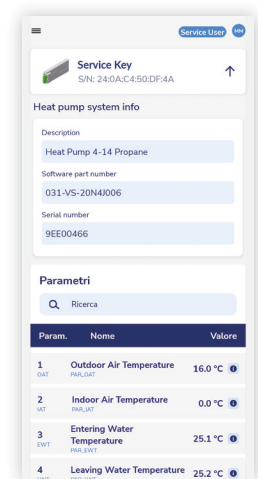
Service User MM

Service Key
S/N: 24:0A:C4:50:DF:4A

Heat pump system info

Description
Heat Pump 4-14 Propane

Software part number
031-VS-20N4J006

Serial number
9EE00466

Parametri

Ricerca

| Param. | Nome | Valore |
|---|---|---|
| 1 OAT | Outdoor Air Temperature PAR_OAT | 16.0 °C |
| 2 IAT | Indoor Air Temperature PAR_IAT | 0.0 °C |
| 3 EWT | Entering Water Temperature PAR_EWT | 25.1 °C |
| 4 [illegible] | Leaving Water Temperature PAR_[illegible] | 25.2 °C |